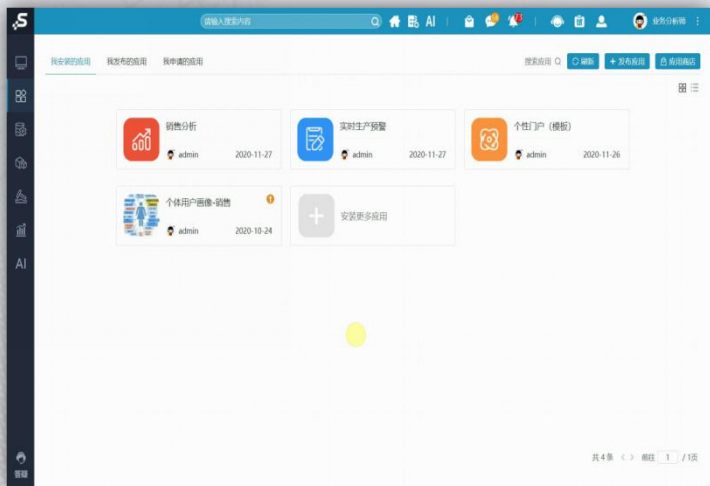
S

请输入搜索内容

AI

业务分析师

我安装的应用　我发布的应用　我申请的应用

搜索应用

刷新　+ 发布应用　应用商店

销售分析
admin　2020-11-27

实时生产预警
admin　2020-11-27

个性门户（模板）
admin　2020-11-26

个体用户画像-销售
admin　2020-10-24

安装更多应用

AI

管理

共 4 条　<　>　前往　1　/1页